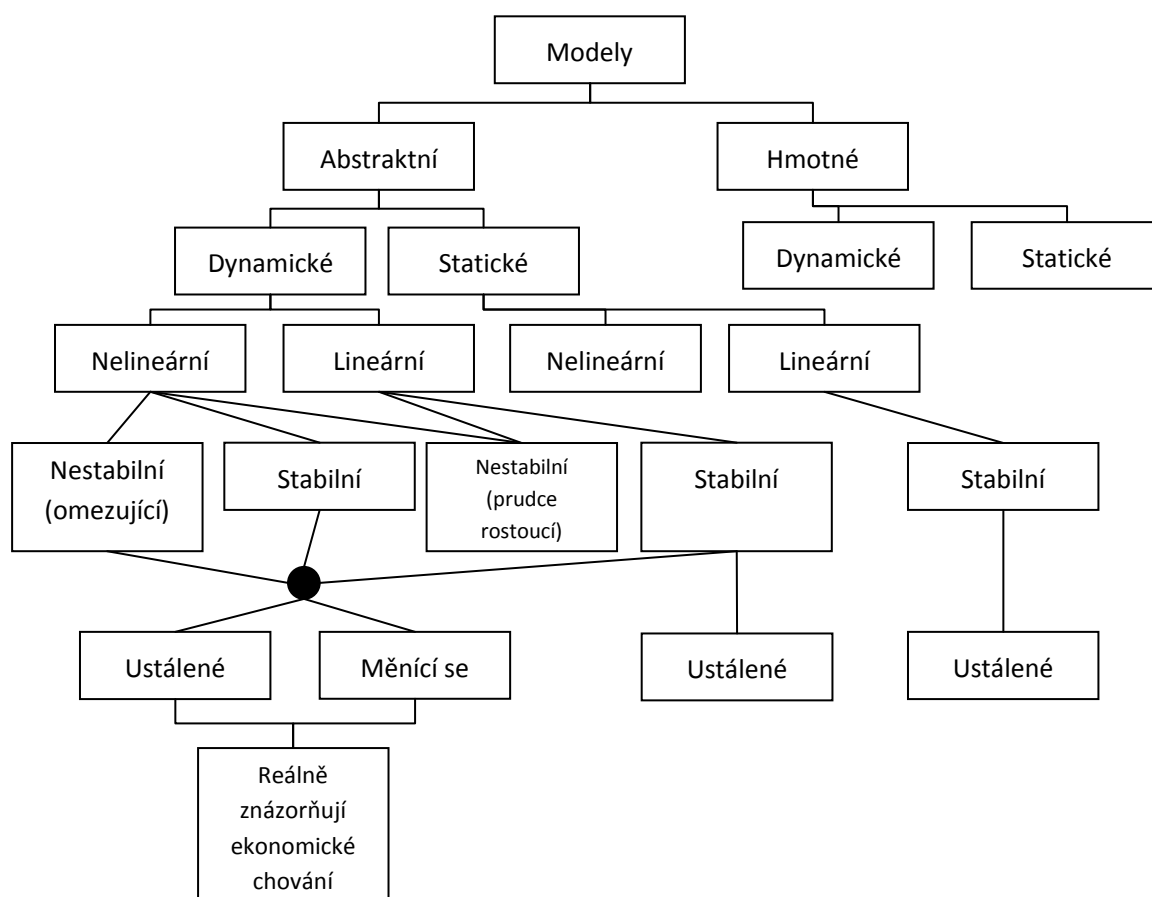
Modely

Abstraktní

Hmotné

Dynamické

Statické

Dynamické

Statické

Nelineární

Lineární

Nelineární

Lineární

Nestabilní (omezující)

Stabilní

Nestabilní (prudce rostoucí)

Stabilní

Stabilní

Ustálené

Měnící se

Ustálené

Ustálené

Reálně znázorňují ekonomické chování